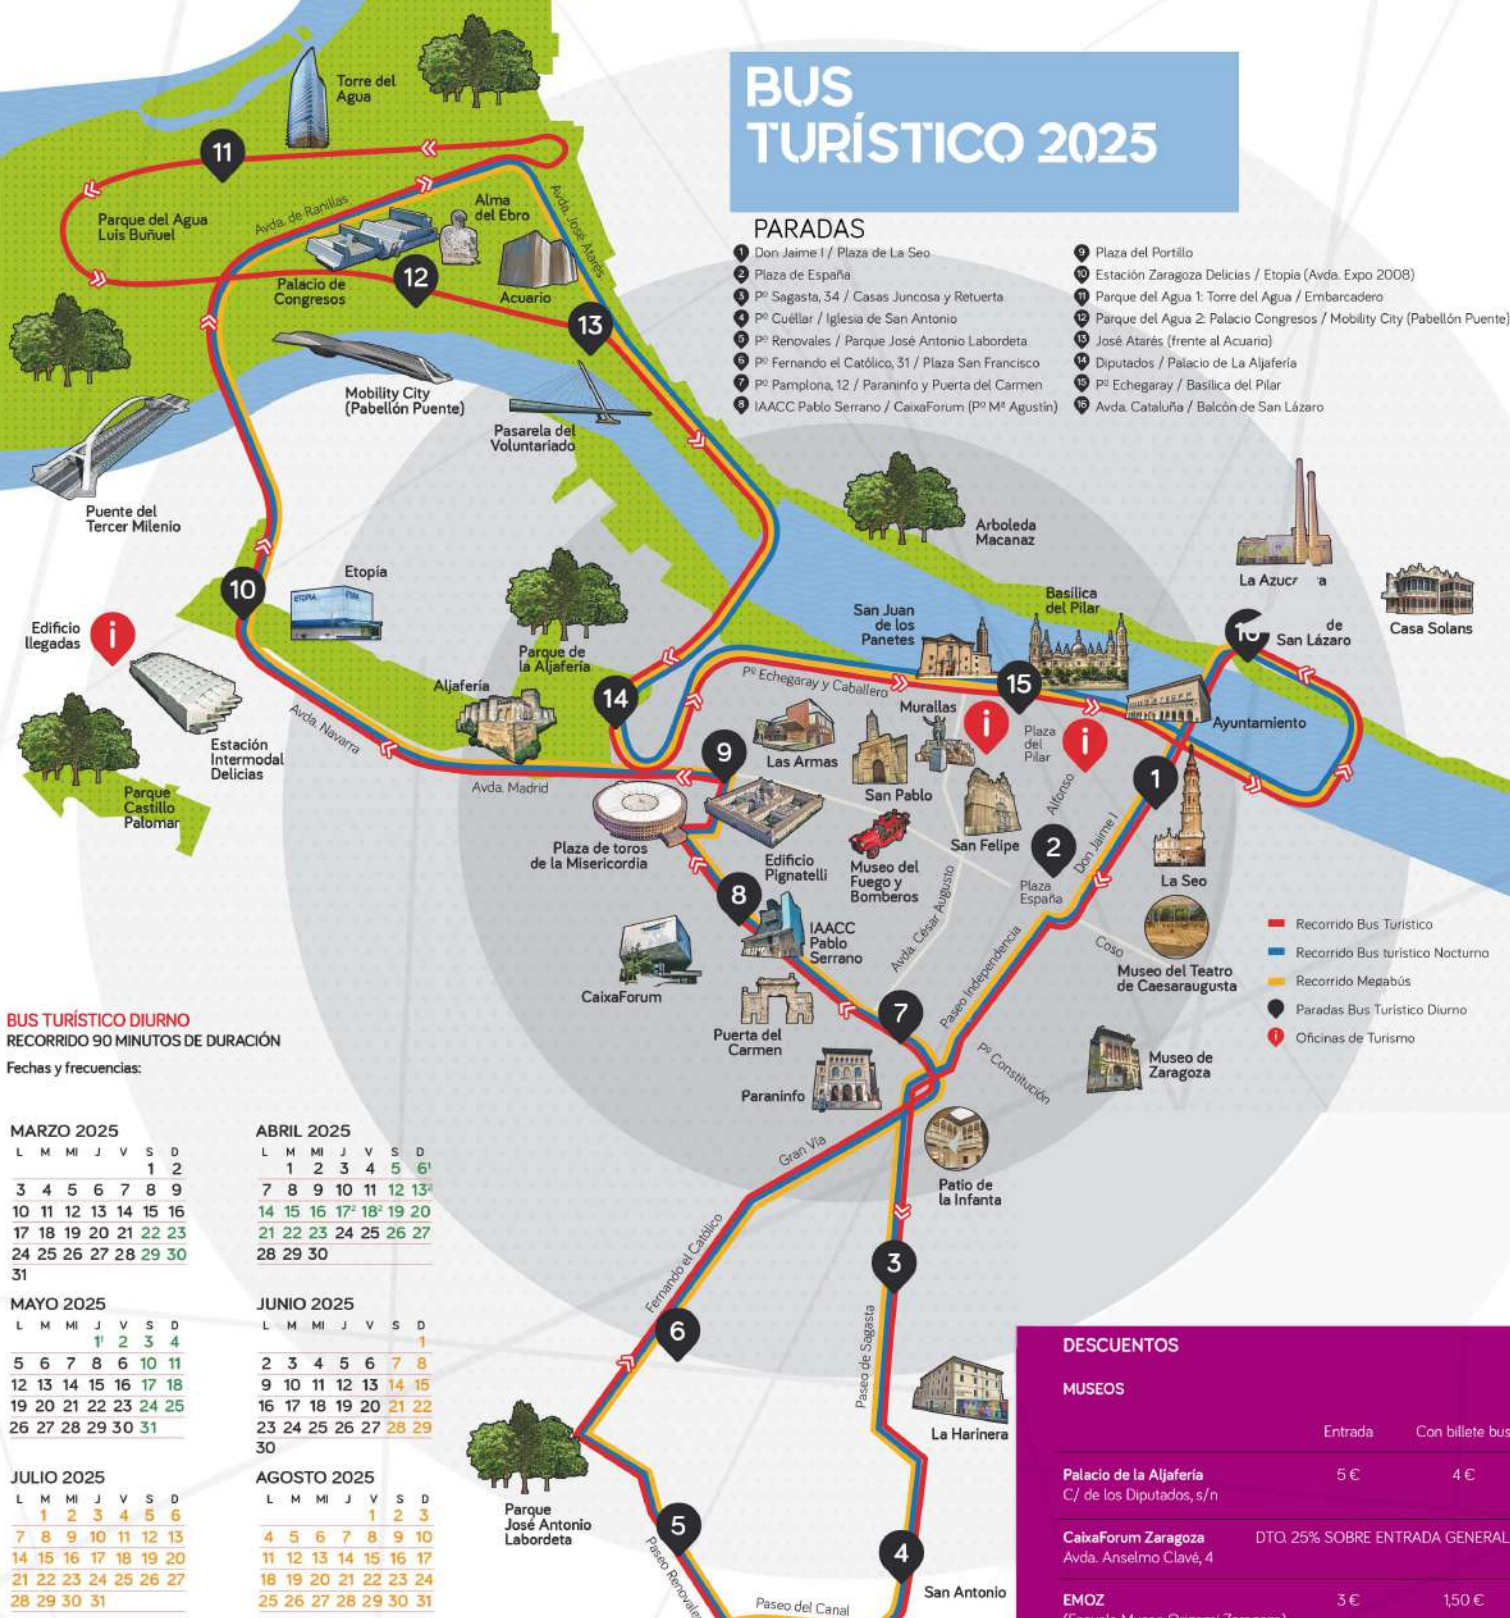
BUS TURÍSTICO 2025

PARADAS
1 Don Jaime I / Plaza de La Seo
2 Plaza de España
3 Pº Sagasta, 34 / Casas Juncosa y Retuerta
4 Pº Cuéllar / Iglesia de San Antonio
5 Pº Renovales / Parque José Antonio Labordeta
6 Pº Fernando el Católico, 31 / Plaza San Francisco
7 Pº Pamplona, 12 / Paraninfo y Puerta del Carmen
8 IAACC Pablo Serrano / CaixaForum (Pº Mª Agustín)
9 Plaza del Portillo
10 Estación Zaragoza Delicias / Etopia (Avda. Expo 2008)
11 Parque del Agua 1: Torre del Agua / Embarcadero
12 Parque del Agua 2: Palacio Congresos / Mobility City (Pabellón Puente)
13 José Atarés (frente al Acuario)
14 Diputados / Palacio de La Aljafería
15 Pº Echegaray / Basílica del Pilar
16 Avda. Cataluña / Balcón de San Lázaro

Torre del Agua
11
Parque del Agua Luis Buñuel
Avda. de Ranillas
Alma del Ebro
Avda. José Atarés
Palacio de Congresos
12
Acuario
13
Mobility City (Pabellón Puente)
Pasarela del Voluntariado
Puente del Tercer Milenio
Arboleda Macanaz
Etopia
10
Edificio llegadas
Parque de la Aljafería
Aljafería
14
Estación Intermodal Delicias
Avda. Navarra
Parque Castillo Palomar
Avda. Madrid
9
Las Armas
San Juan de los Panetes
Basílica del Pilar
Pº Echegaray y Caballero
15
Murallas
Plaza del Pilar
La Azuc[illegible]a
16
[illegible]de San Lázaro
Casa Solans
Ayuntamiento
1
San Pablo
Alfonso
Plaza de toros de la Misericordia
Edificio Pignatelli
Museo del Fuego y Bomberos
San Felipe
2
Plaza España
Don Jaime I
La Seo
8
IAACC Pablo Serrano
Avda. César Augusto
Coso
Museo del Teatro de Caesaraugusta
CaixaForum
Paseo Independencia
7
Puerta del Carmen
Paraninfo
Pº Constitución
Museo de Zaragoza
Gran Vía
Patio de la Infanta
Fernando el Católico
6
3
Paseo de Sagasta
La Harinera
Parque José Antonio Labordeta
5
Paseo Renovales
Paseo del Canal
4
San Antonio

Recorrido Bus Turístico
Recorrido Bus turístico Nocturno
Recorrido Megabús
Paradas Bus Turístico Diurno
Oficinas de Turismo

BUS TURÍSTICO DIURNO
RECORRIDO 90 MINUTOS DE DURACIÓN
Fechas y frecuencias:

MARZO 2025
L M MI J V S D
1 2
3 4 5 6 7 8 9
10 11 12 13 14 15 16
17 18 19 20 21 22 23
24 25 26 27 28 29 30
31

ABRIL 2025
L M MI J V S D
1 2 3 4 5 6¹
7 8 9 10 11 12 13²
14 15 16 17² 18² 19 20
21 22 23 24 25 26 27
28 29 30

MAYO 2025
L M MI J V S D
1¹ 2 3 4
5 6 7 8 6 10 11
12 13 14 15 16 17 18
19 20 21 22 23 24 25
26 27 28 29 30 31

JUNIO 2025
L M MI J V S D
1
2 3 4 5 6 7 8
9 10 11 12 13 14 15
16 17 18 19 20 21 22
23 24 25 26 27 28 29
30

JULIO 2025
L M MI J V S D
1 2 3 4 5 6
7 8 9 10 11 12 13
14 15 16 17 18 19 20
21 22 23 24 25 26 27
28 29 30 31

AGOSTO 2025
L M MI J V S D
1 2 3
4 5 6 7 8 9 10
11 12 13 14 15 16 17
18 19 20 21 22 23 24
25 26 27 28 29 30 31

DESCUENTOS
MUSEOS
| | Entrada | Con billete bus |
|---|---|---|
| Palacio de la Aljafería C/ de los Diputados, s/n | 5 € | 4 € |
| CaixaForum Zaragoza Avda. Anselmo Clavé, 4 | DTO. 25% SOBRE ENTRADA GENERAL | |
| EMOZ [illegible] | 3 € | 1,50 € |